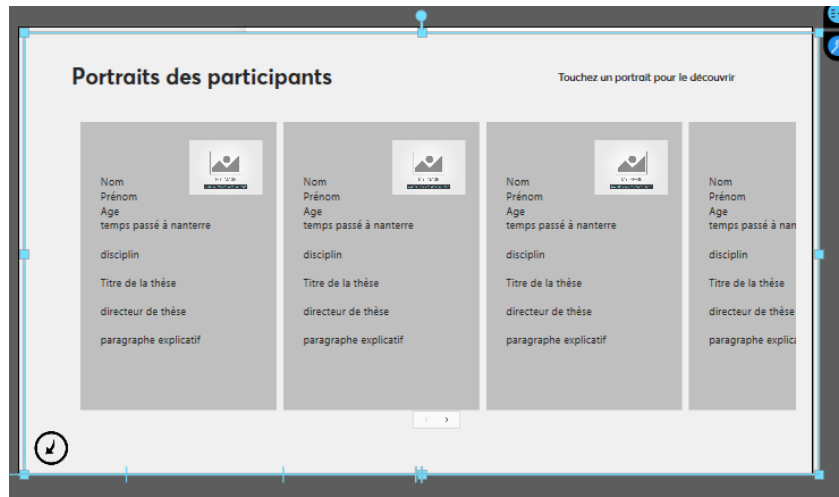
Portraits des participants

Touchez un portrait pour le découvrir

Nom
Prénom
Age
temps passé à nanterre

disciplin

Titre de la thèse

directeur de thèse

paragraphe explicatif

Nom
Prénom
Age
temps passé à nanterre

disciplin

Titre de la thèse

directeur de thèse

paragraphe explicatif

Nom
Prénom
Age
temps passé à nanterre

disciplin

Titre de la thèse

directeur de thèse

paragraphe explicatif

Nom
Prénom
Age
temps passé à nar

disciplin

Titre de la thèse

directeur de thèse

paragraphe explica

‹ ›